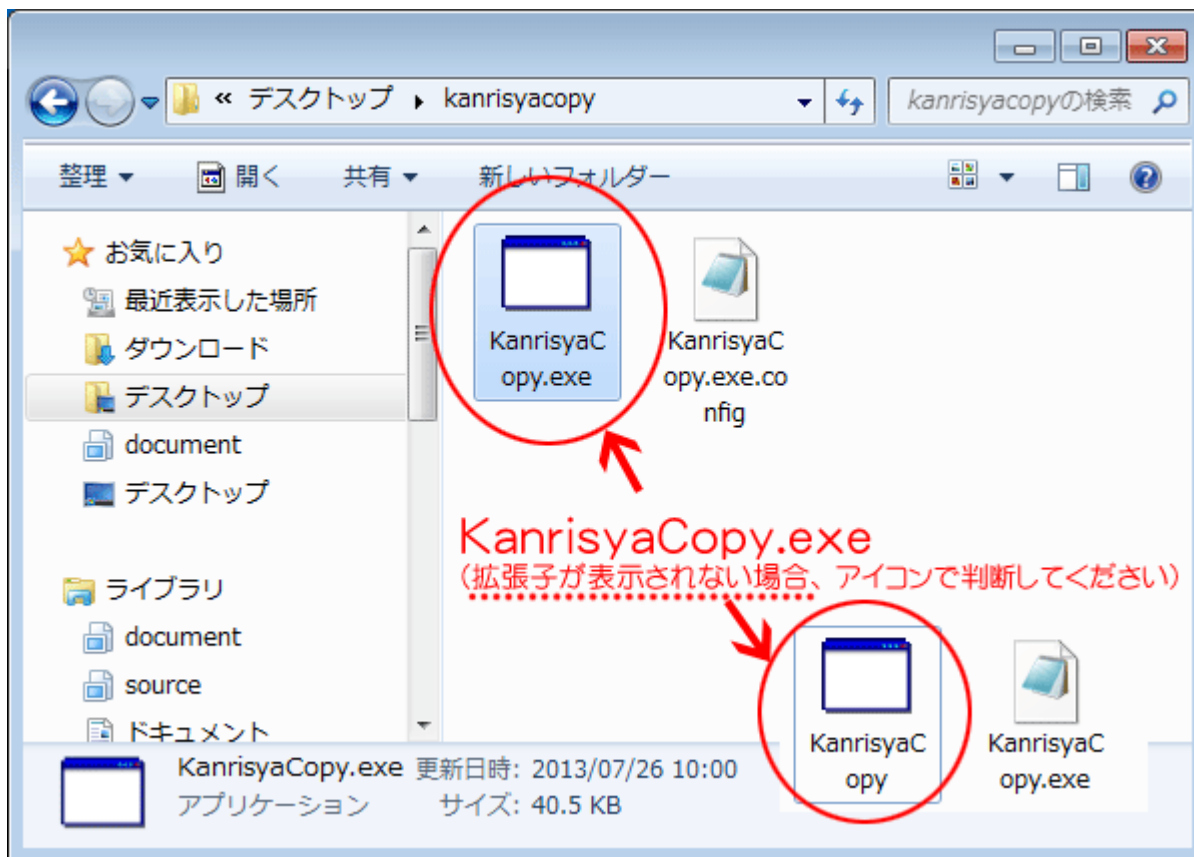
« デスクトップ ▸ kanrisyacopy

kanrisyacopyの検索

整理 ▾ 開く 共有 ▾ 新しいフォルダー

お気に入り
最近表示した場所
ダウンロード
デスクトップ
document
デスクトップ

ライブラリ
document
source
ドキュメント

KanrisyaCopy.exe

KanrisyaCopy.exe.config

KanrisyaCopy.exe
（拡張子が表示されない場合、アイコンで判断してください）

KanrisyaCopy

KanrisyaCopy.exe

KanrisyaCopy.exe 更新日時: 2013/07/26 10:00
アプリケーション サイズ: 40.5 KB